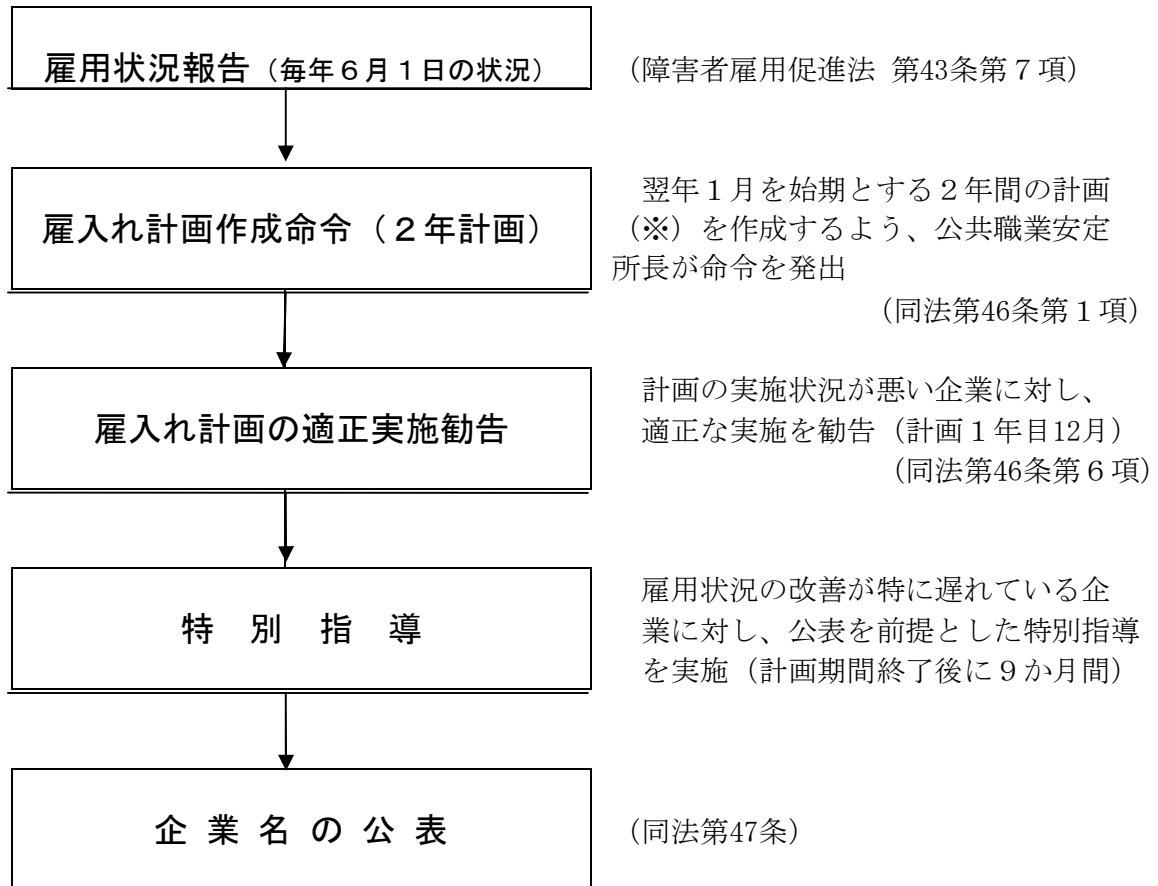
雇用状況報告（毎年６月１日の状況）

（障害者雇用促進法 第43条第７項）

雇入れ計画作成命令（２年計画）

翌年１月を始期とする２年間の計画（※）を作成するよう、公共職業安定所長が命令を発出

（同法第46条第１項）

雇入れ計画の適正実施勧告

計画の実施状況が悪い企業に対し、適正な実施を勧告（計画１年目12月）

（同法第46条第６項）

特 別 指 導

雇用状況の改善が特に遅れている企業に対し、公表を前提とした特別指導を実施（計画期間終了後に９か月間）

企 業 名 の 公 表

（同法第47条）